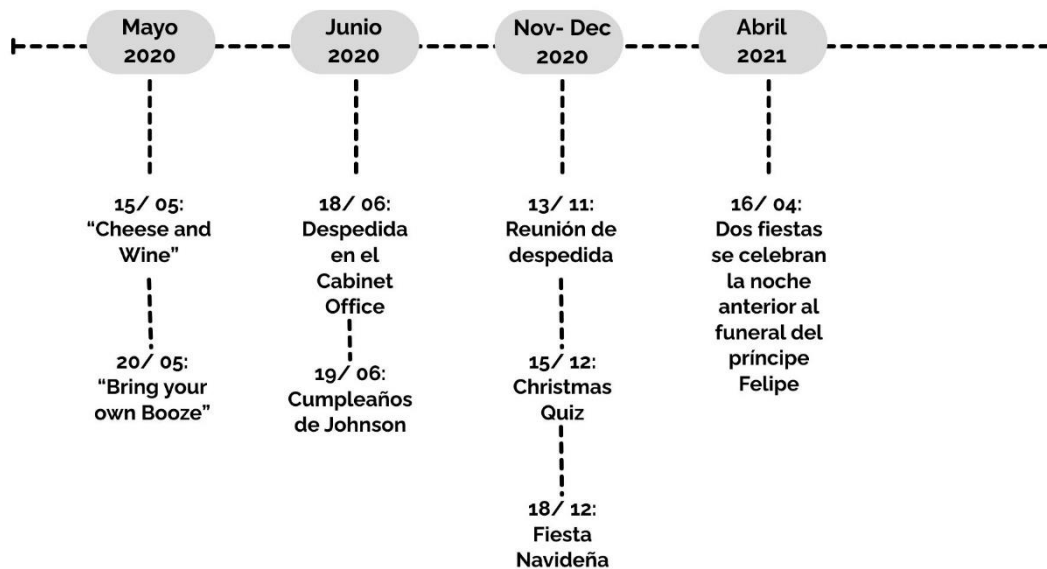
Mayo 2020

15/ 05: “Cheese and Wine”

20/ 05: “Bring your own Booze”

Junio 2020

18/ 06: Despedida en el Cabinet Office

19/ 06: Cumpleaños de Johnson

Nov- Dec 2020

13/ 11: Reunión de despedida

15/ 12: Christmas Quiz

18/ 12: Fiesta Navideña

Abril 2021

16/ 04: Dos fiestas se celebran la noche anterior al funeral del príncipe Felipe